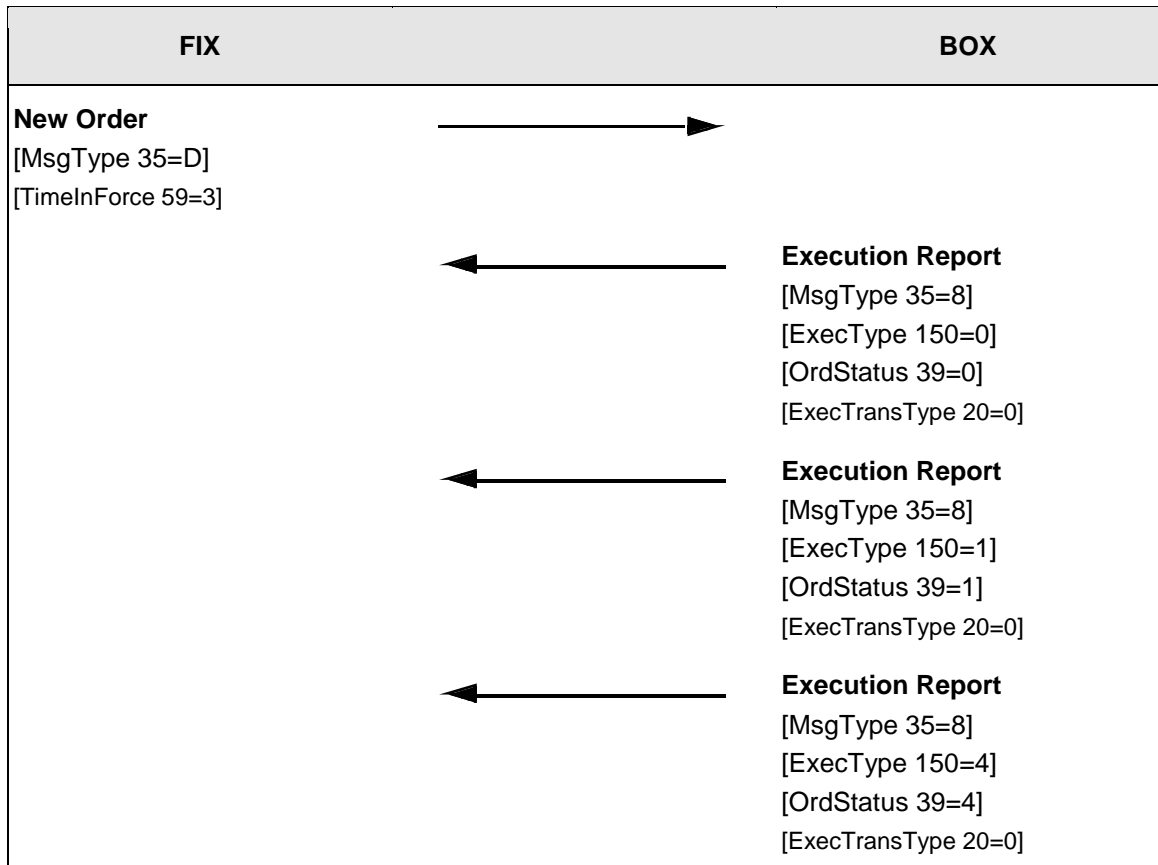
FIX

BOX

New Order
[MsgType 35=D]
[TimeInForce 59=3]

Execution Report
[MsgType 35=8]
[ExecType 150=0]
[OrdStatus 39=0]
[ExecTransType 20=0]

Execution Report
[MsgType 35=8]
[ExecType 150=1]
[OrdStatus 39=1]
[ExecTransType 20=0]

Execution Report
[MsgType 35=8]
[ExecType 150=4]
[OrdStatus 39=4]
[ExecTransType 20=0]